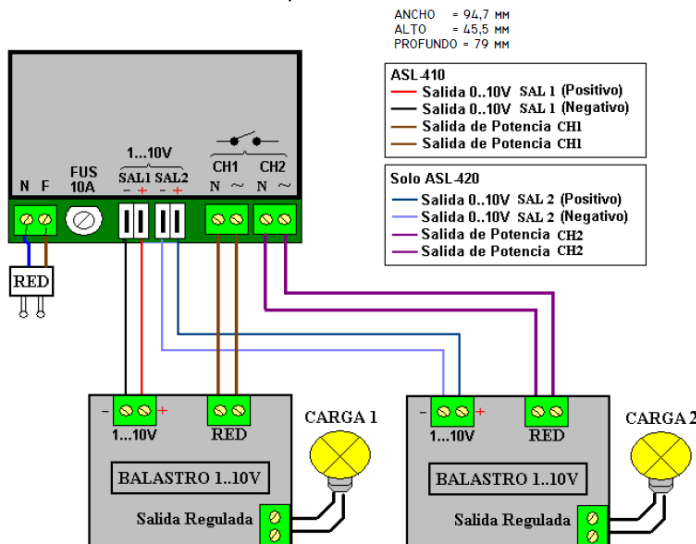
ANCHO = 94,7 mm
ALTO = 45,5 mm
PROFUNDO = 79 mm

ASL-410
Salida 0..10V SAL 1 (Positivo)
Salida 0..10V SAL 1 (Negativo)
Salida de Potencia CH1
Salida de Potencia CH1

Solo ASL-420
Salida 0..10V SAL 2 (Positivo)
Salida 0..10V SAL 2 (Negativo)
Salida de Potencia CH2
Salida de Potencia CH2

1...10V
SAL1 SAL2
− + − +
CH1 CH2
N ~ N ~
N F
FUS 10A
RED

- +
1...10V
RED
BALASTRO 1..10V
Salida Regulada
CARGA 1

- +
1...10V
RED
BALASTRO 1..10V
Salida Regulada
CARGA 2